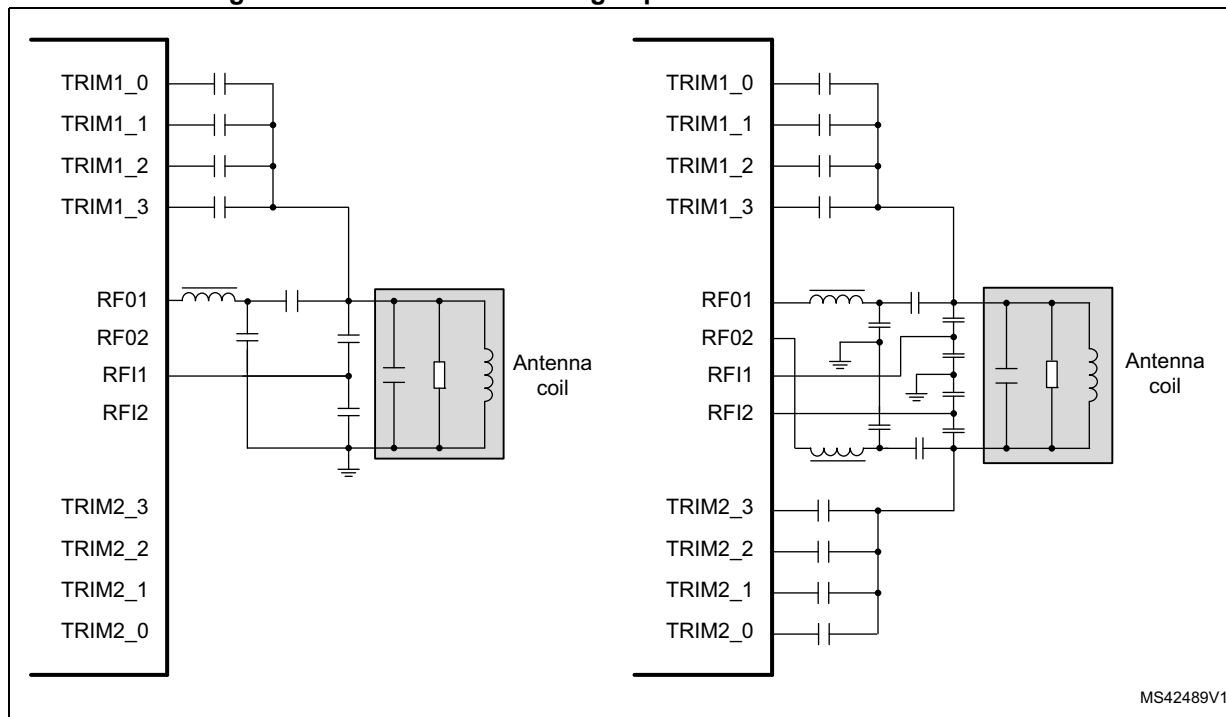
TRIM1_0
TRIM1_1
TRIM1_2
TRIM1_3
RF01
RF02
RFI1
RFI2
Antenna coil
TRIM2_3
TRIM2_2
TRIM2_1
TRIM2_0

TRIM1_0
TRIM1_1
TRIM1_2
TRIM1_3
RF01
RF02
RFI1
RFI2
Antenna coil
TRIM2_3
TRIM2_2
TRIM2_1
TRIM2_0

MS42489V1